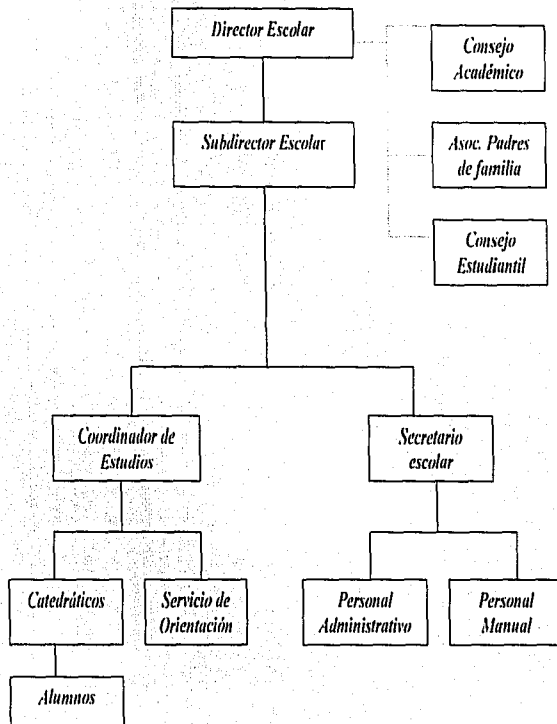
Director Escolar

Consejo Académico

Subdirector Escolar

Asoc. Padres de familia

Consejo Estudiantil

Coordinador de Estudios

Secretario escolar

Catedráticos

Servicio de Orientación

Personal Administrativo

Personal Manual

Alumnos